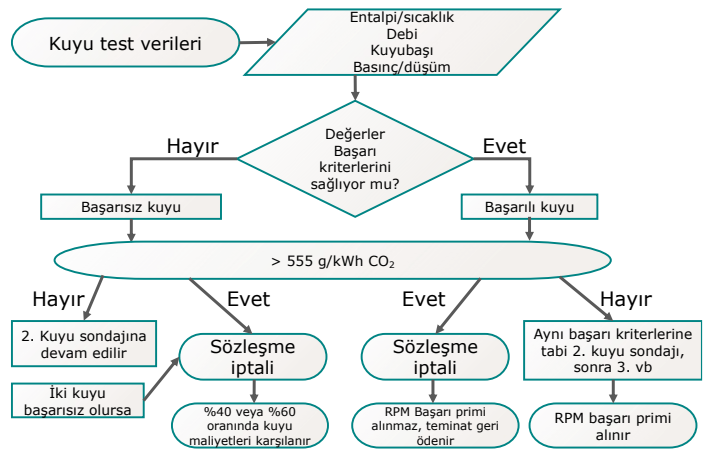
Kuyu test verileri

Entalpi/sıcaklık
Debi
Kuyubaşı
Basınç/düşüm

Değerler Başarı kriterlerini sağlıyor mu?

Hayır

Evet

Başarısız kuyu

Başarılı kuyu

> 555 g/kWh $CO_2$

Hayır

Evet

Evet

Hayır

2. Kuyu sondajına devam edilir

Sözleşme iptali

Sözleşme iptali

Aynı başarı kriterlerine tabi 2. kuyu sondajı, sonra 3. vb

İki kuyu başarısız olursa

%40 veya %60 oranında kuyu maliyetleri karşılanır

RPM Başarı primi alınmaz, teminat geri ödenir

RPM başarı primi alınır